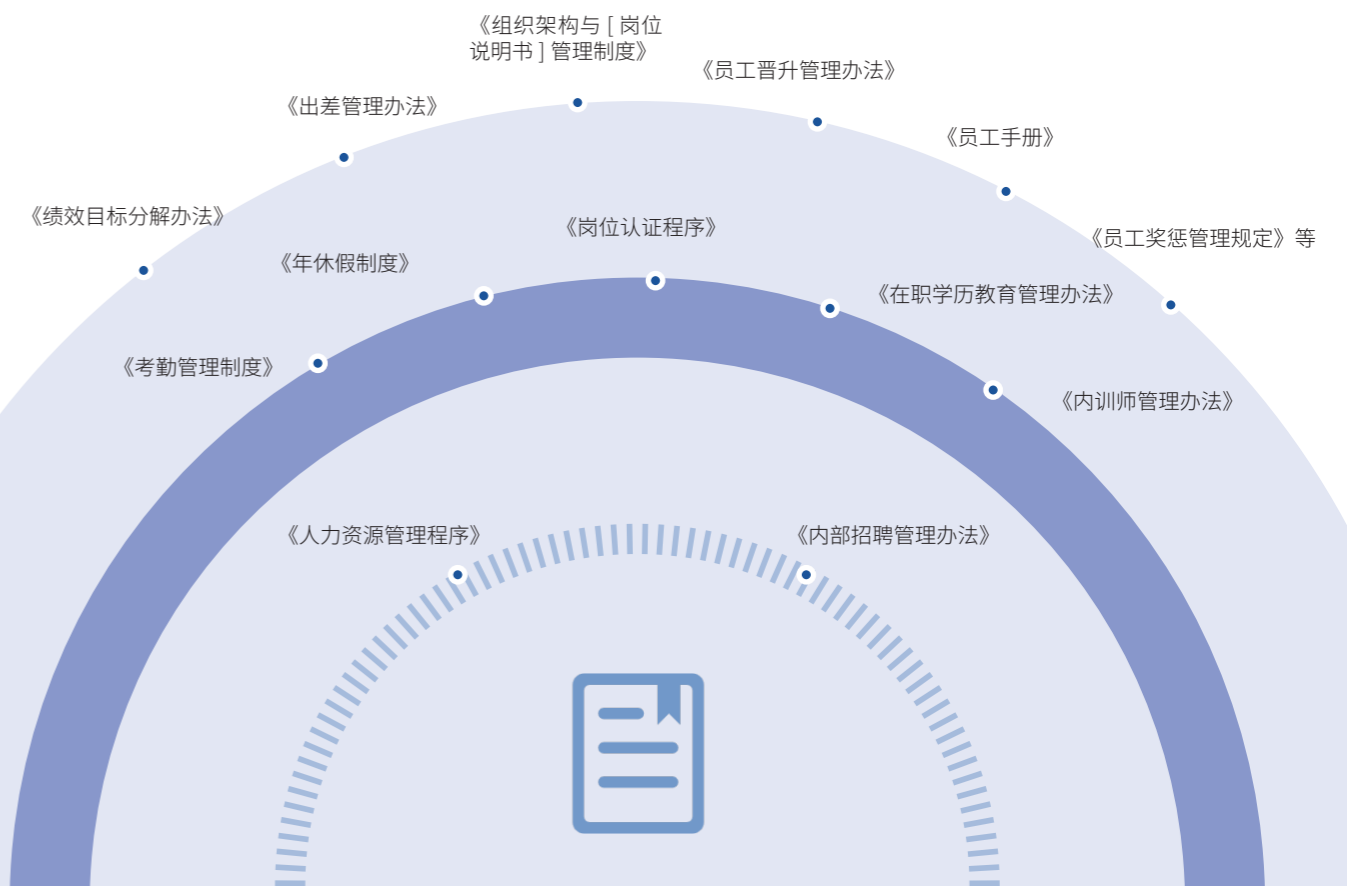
《组织架构与 [ 岗位说明书 ] 管理制度》

《员工晋升管理办法》

《出差管理办法》

《员工手册》

《绩效目标分解办法》

《岗位认证程序》

《员工奖惩管理规定》等

《年休假制度》

《在职学历教育管理办法》

《考勤管理制度》

《内训师管理办法》

《人力资源管理程序》

《内部招聘管理办法》